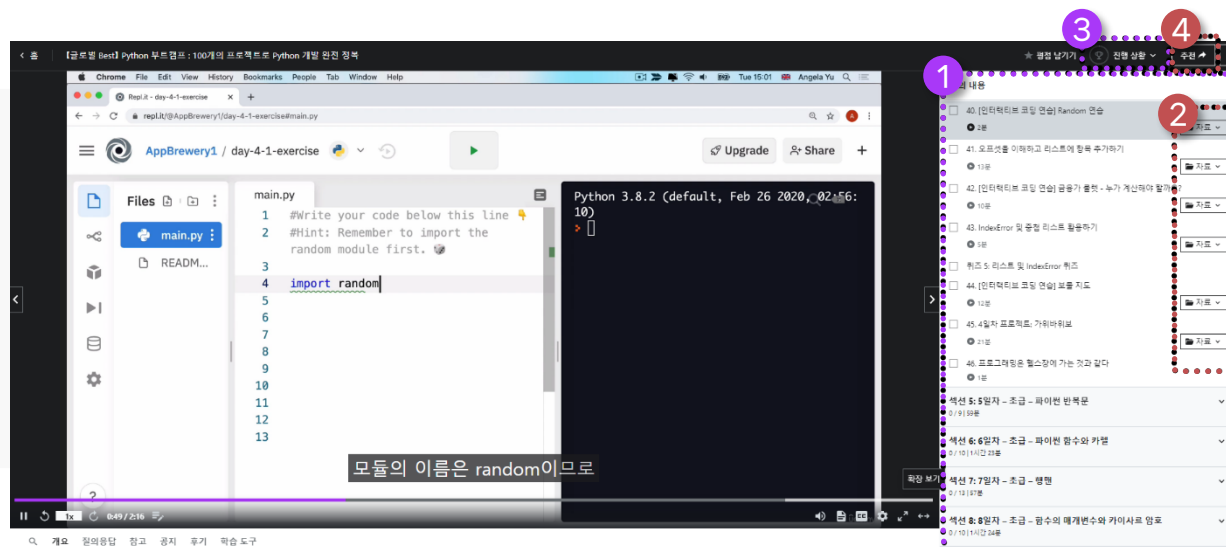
< 홈 [글로벌 Best] Python 부트캠프 : 100개의 프로젝트로 Python 개발 완전 정복

★ 평점 남기기 진행 상황 ∨ 수정 ↗

3 4

Chrome File Edit View History Bookmarks People Tab Window Help Tue 15:01 Angela Yu

Repl.it - day-4-1-exercise ×

repl.it/@AppBrewery1/day-4-1-exercise#main.py

AppBrewery1 / day-4-1-exercise

Upgrade Share +

Files

main.py

README...

main.py

1 #Write your code below this line 👇
2 #Hint: Remember to import the random module first. 🎲
3
4 import random
5
6
7
8
9
10
11
12
13

Python 3.8.2 (default, Feb 26 2020, 02:56:10)
> ▯

모듈의 이름은 random이므로

1x 0:49 / 2:16

확장 보기

1

의 내용

2

40. [인터랙티브 코딩 연습] Random 연습
2분
자료 ∨

41. 오프셋을 이해하고 리스트에 항목 추가하기
13분
자료 ∨

42. [인터랙티브 코딩 연습] 금융가 룰렛 - 누가 계산해야 할까요?
10분
자료 ∨

43. IndexError 및 중첩 리스트 활용하기
5분
자료 ∨

퀴즈 5: 리스트 및 IndexError 퀴즈

44. [인터랙티브 코딩 연습] 보물 지도
12분
자료 ∨

45. 4일차 프로젝트: 가위바위보
21분
자료 ∨

46. 프로그래밍은 헬스장에 가는 것과 같다
1분

섹션 5: 5일차 – 초급 – 파이썬 반복문
0 / 9 | 59분

섹션 6: 6일차 – 초급 – 파이썬 함수와 카렐
0 / 10 | 1시간 23분

섹션 7: 7일차 – 초급 – 행맨
0 / 13 | 87분

섹션 8: 8일차 – 초급 – 함수의 매개변수와 카이사르 암호
0 / 10 | 1시간 24분

개요 질의응답 참고 공지 후기 학습 도구